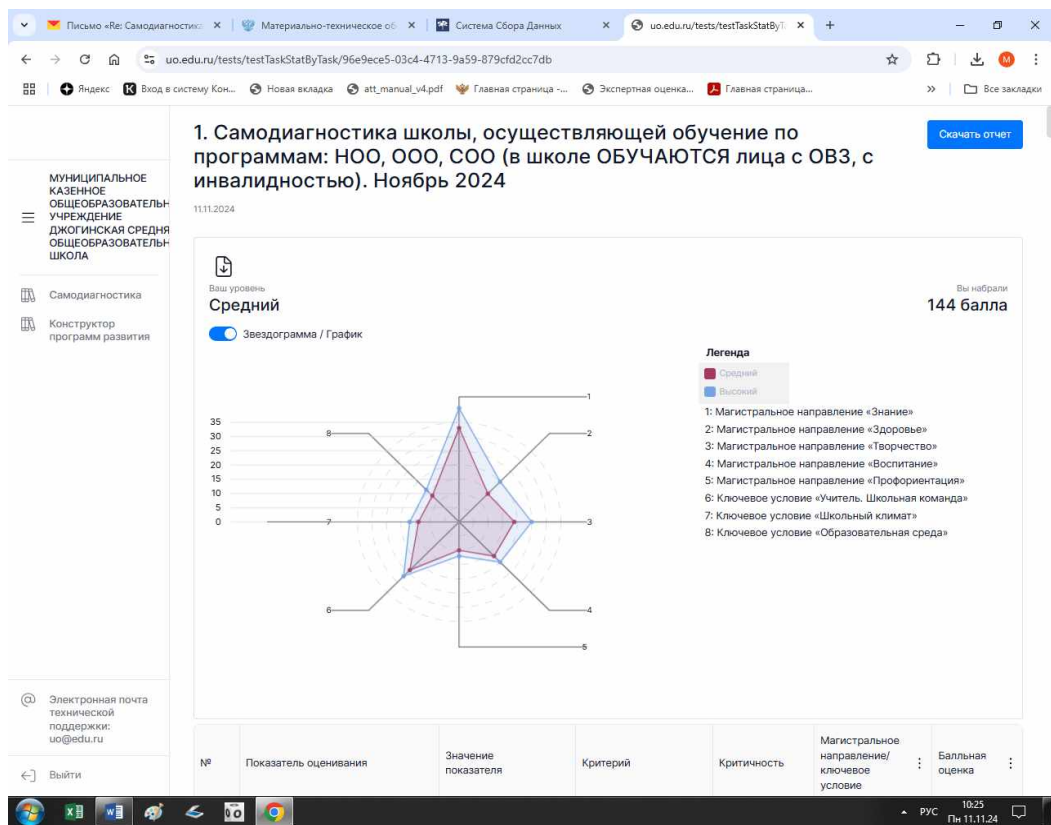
Письмо «Re: Самодиагностика × | Материально-техническое об × | Система Сбора Данных × | uo.edu.ru/tests/testTaskStatBy × | +

uo.edu.ru/tests/testTaskStatByTask/96e9ece5-03c4-4713-9a59-879cfd2cc7db

Яндекс | Вход в систему Кон... | Новая вкладка | att_manual_v4.pdf | Главная страница -... | Экспертная оценка... | Главная страница... | » | Все закладки

МУНИЦИПАЛЬНОЕ КАЗЕННОЕ ОБЩЕОБРАЗОВАТЕЛЬН УЧРЕЖДЕНИЕ ДЖОГИНСКАЯ СРЕДНЯ ОБЩЕОБРАЗОВАТЕЛЬН ШКОЛА

Самодиагностика

Конструктор программ развития

Электронная почта технической поддержки: uo@edu.ru

Выйти

1. Самодиагностика школы, осуществляющей обучение по программам: НОО, ООО, СОО (в школе ОБУЧАЮТСЯ лица с ОВЗ, с инвалидностью). Ноябрь 2024

Скачать отчет

11.11.2024

Ваш уровень
Средний

Вы набрали
144 балла

Звездограмма / График

35
30
25
20
15
10
5
0

1
2
3
4
5
6
7
8

Легенда
Средний
Высокий

1: Магистральное направление «Знание»
2: Магистральное направление «Здоровье»
3: Магистральное направление «Творчество»
4: Магистральное направление «Воспитание»
5: Магистральное направление «Профориентация»
6: Ключевое условие «Учитель. Школьная команда»
7: Ключевое условие «Школьный климат»
8: Ключевое условие «Образовательная среда»

| № | Показатель оценивания | Значение показателя | Критерий | Критичность | Магистральное направление/ ключевое условие | Балльная оценка |
|---|---|---|---|---|---|---|

РУС 10:25 Пн 11.11.24